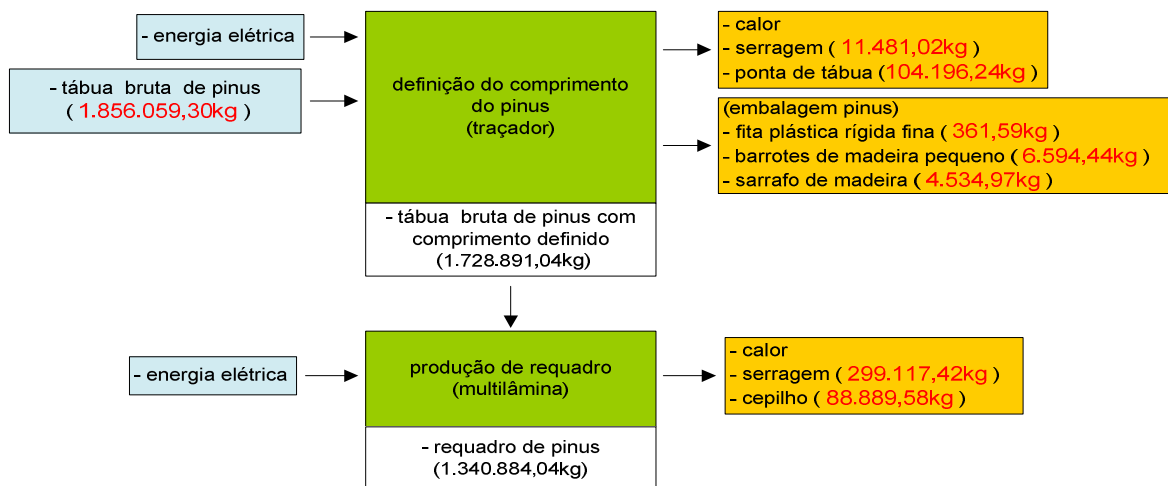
- energia elétrica

- tábua bruta de pinus ( 1.856.059,30kg )

definição do comprimento do pinus (traçador)

- tábua bruta de pinus com comprimento definido (1.728.891,04kg)

- calor
- serragem ( 11.481,02kg )
- ponta de tábua (104.196,24kg )

(embalagem pinus)
- fita plástica rígida fina ( 361,59kg )
- barrotes de madeira pequeno ( 6.594,44kg )
- sarrafo de madeira ( 4.534,97kg )

- energia elétrica

produção de requadro (multilâmina)

- requadro de pinus (1.340.884,04kg)

- calor
- serragem ( 299.117,42kg )
- cepilho ( 88.889,58kg )